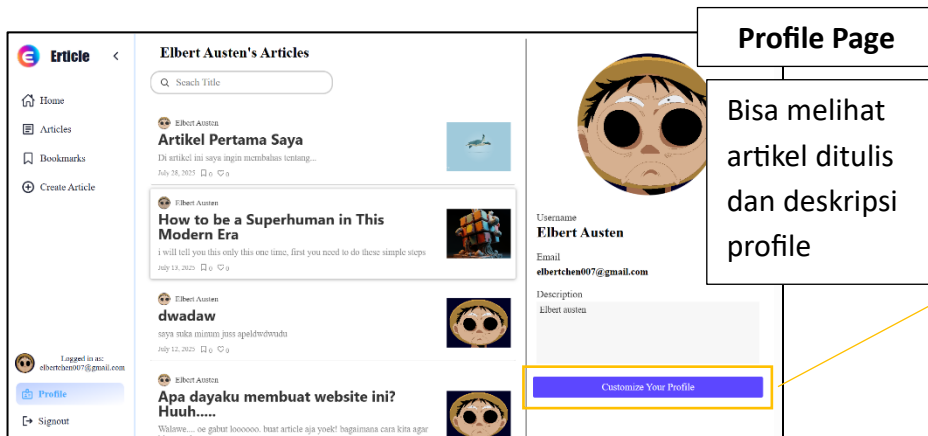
Erticle

Home

Articles

Bookmarks

Create Article

Logged in as: elbertchen007@gmail.com

Profile

Signout

Elbert Austen's Articles

Seach Title

Elbert Austen

Artikel Pertama Saya

Di artikel ini saya ingin membahas tentang...

July 28, 2025 0 0

Elbert Austen

How to be a Superhuman in This Modern Era

i will tell you this only this one time, first you need to do these simple steps

July 13, 2025 0 0

Elbert Austen

dwadaw

saya suka minmin juss apeldwdwudu

July 12, 2025 0 0

Elbert Austen

Apa dayaku membuat website ini? Huuh.....

Walawe.... oe gabut loooooo. buat article aja yoek! bagaimana cara kita agar

Username

Elbert Austen

Email

elbertchen007@gmail.com

Description

Elbert austen

Customize Your Profile

Profile Page

Bisa melihat artikel ditulis dan deskripsi profile